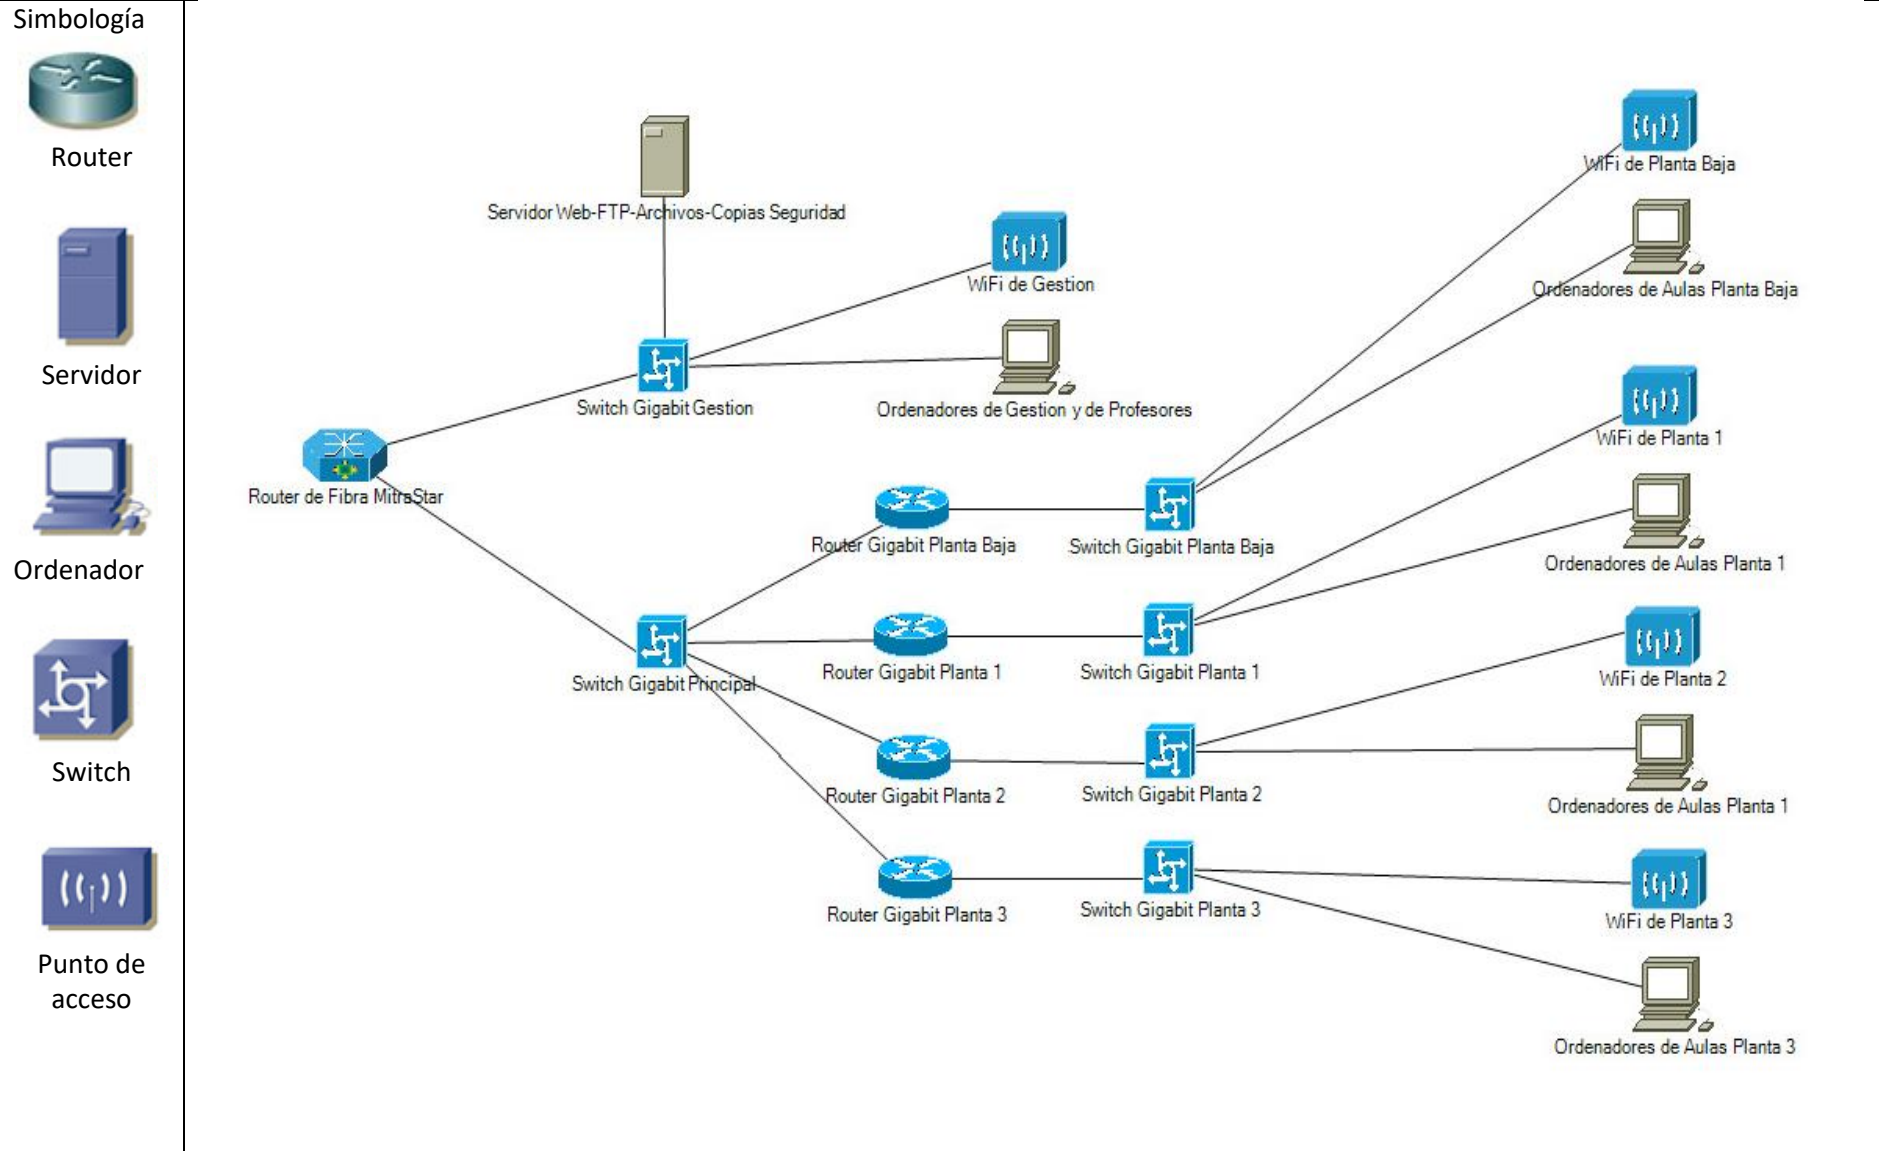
Simbología

Router

Servidor

Ordenador

Switch

Punto de acceso

Servidor Web-FTP-Archivos-Copias Seguridad

WiFi de Gestion

Switch Gigabit Gestion

Ordenadores de Gestion y de Profesores

Router de Fibra MitraStar

WiFi de Planta Baja

Ordenadores de Aulas Planta Baja

WiFi de Planta 1

Router Gigabit Planta Baja

Switch Gigabit Planta Baja

Ordenadores de Aulas Planta 1

Switch Gigabit Principal

Router Gigabit Planta 1

Switch Gigabit Planta 1

WiFi de Planta 2

Router Gigabit Planta 2

Switch Gigabit Planta 2

Ordenadores de Aulas Planta 1

Router Gigabit Planta 3

Switch Gigabit Planta 3

WiFi de Planta 3

Ordenadores de Aulas Planta 3